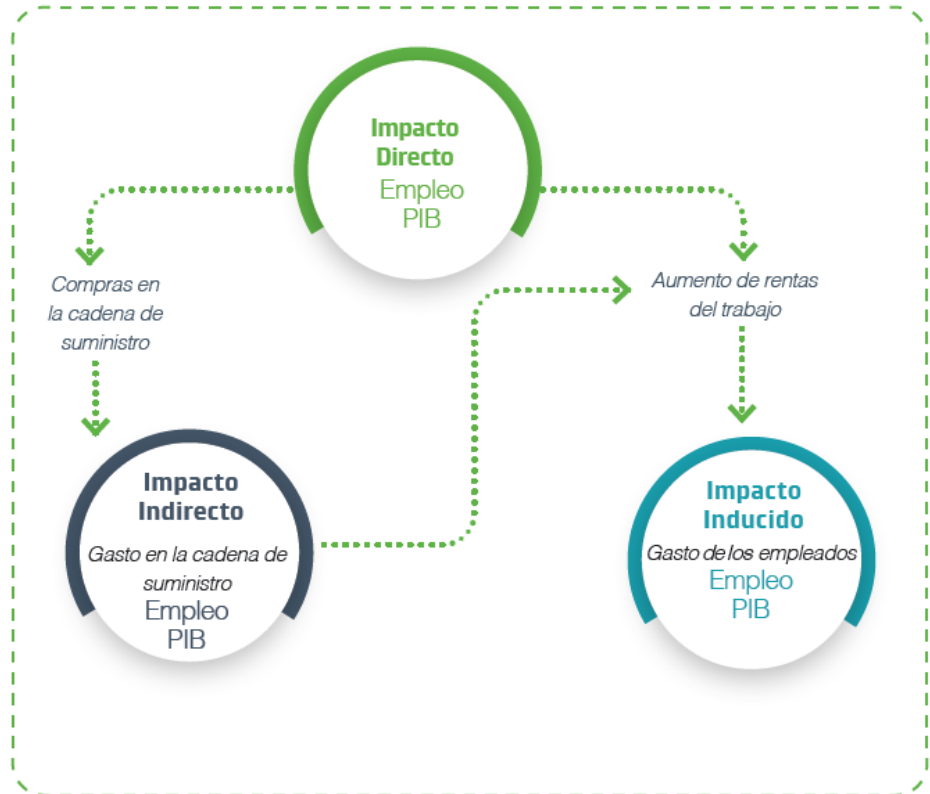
Impacto Directo
Empleo
PIB

Compras en la cadena de suministro

Aumento de rentas del trabajo

Impacto Indirecto
Gasto en la cadena de suministro
Empleo
PIB

Impacto Inducido
Gasto de los empleados
Empleo
PIB